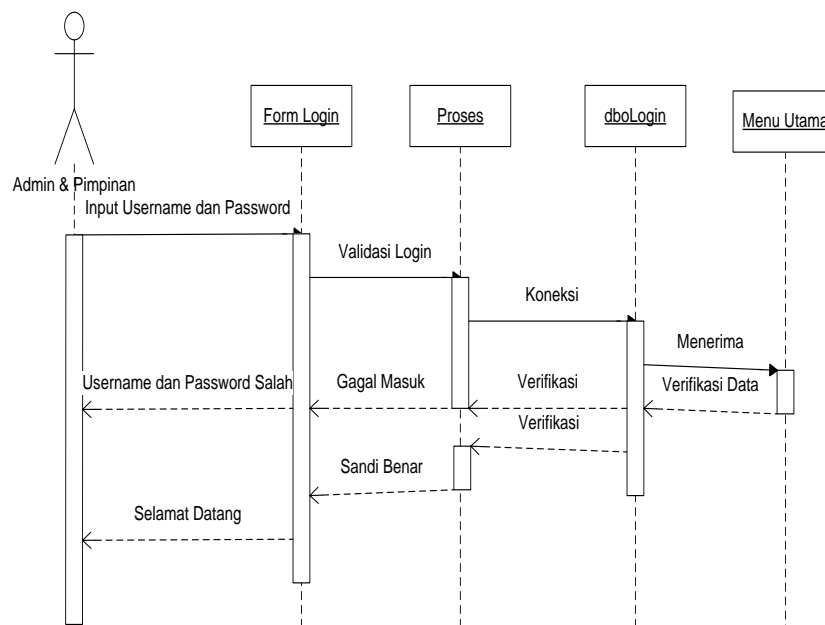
Form Login

Proses

dboLogin

Menu Utama

Admin & Pimpinan

Input Username dan Password

Validasi Login

Koneksi

Menerima

Username dan Password Salah

Gagal Masuk

Verifikasi

Verifikasi Data

Verifikasi

Sandi Benar

Selamat Datang